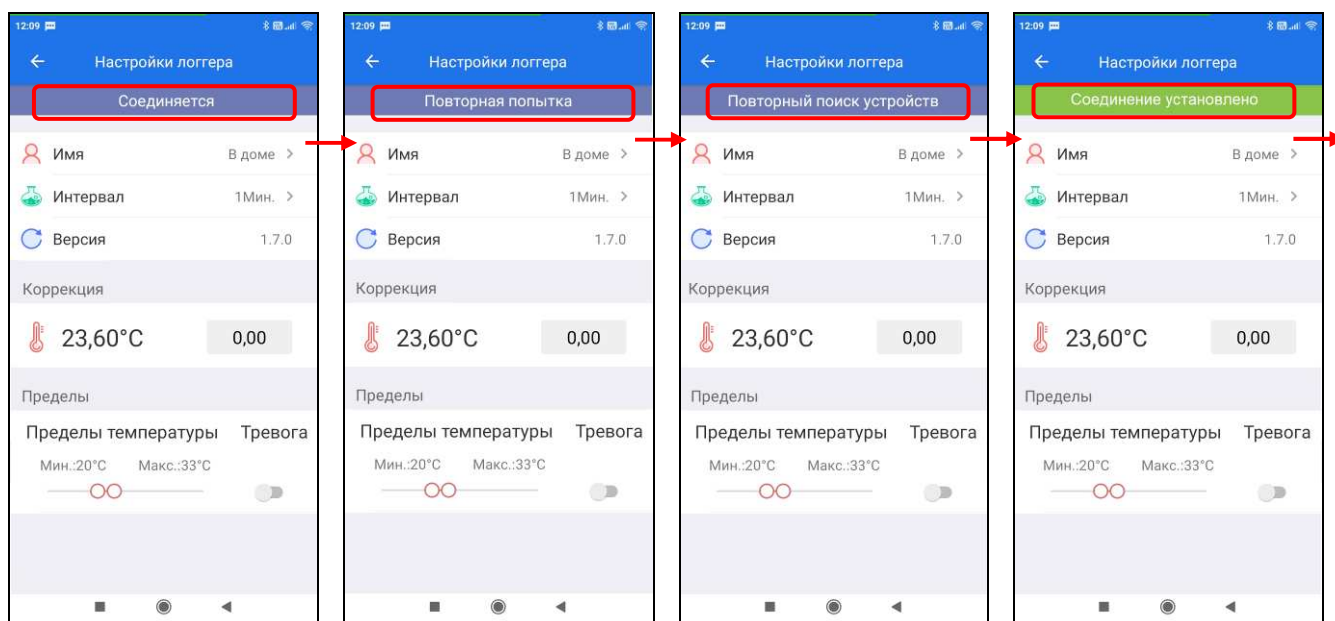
12:09

Настройки логгера

Соединяется

Имя В доме

Интервал 1Мин.

Версия 1.7.0

Коррекция

23,60°C 0,00

Пределы

Пределы температуры Тревога

Мин.:20°C Макс.:33°C

12:09

Настройки логгера

Повторная попытка

Имя В доме

Интервал 1Мин.

Версия 1.7.0

Коррекция

23,60°C 0,00

Пределы

Пределы температуры Тревога

Мин.:20°C Макс.:33°C

12:09

Настройки логгера

Повторный поиск устройств

Имя В доме

Интервал 1Мин.

Версия 1.7.0

Коррекция

23,60°C 0,00

Пределы

Пределы температуры Тревога

Мин.:20°C Макс.:33°C

12:09

Настройки логгера

Соединение установлено

Имя В доме

Интервал 1Мин.

Версия 1.7.0

Коррекция

23,60°C 0,00

Пределы

Пределы температуры Тревога

Мин.:20°C Макс.:33°C